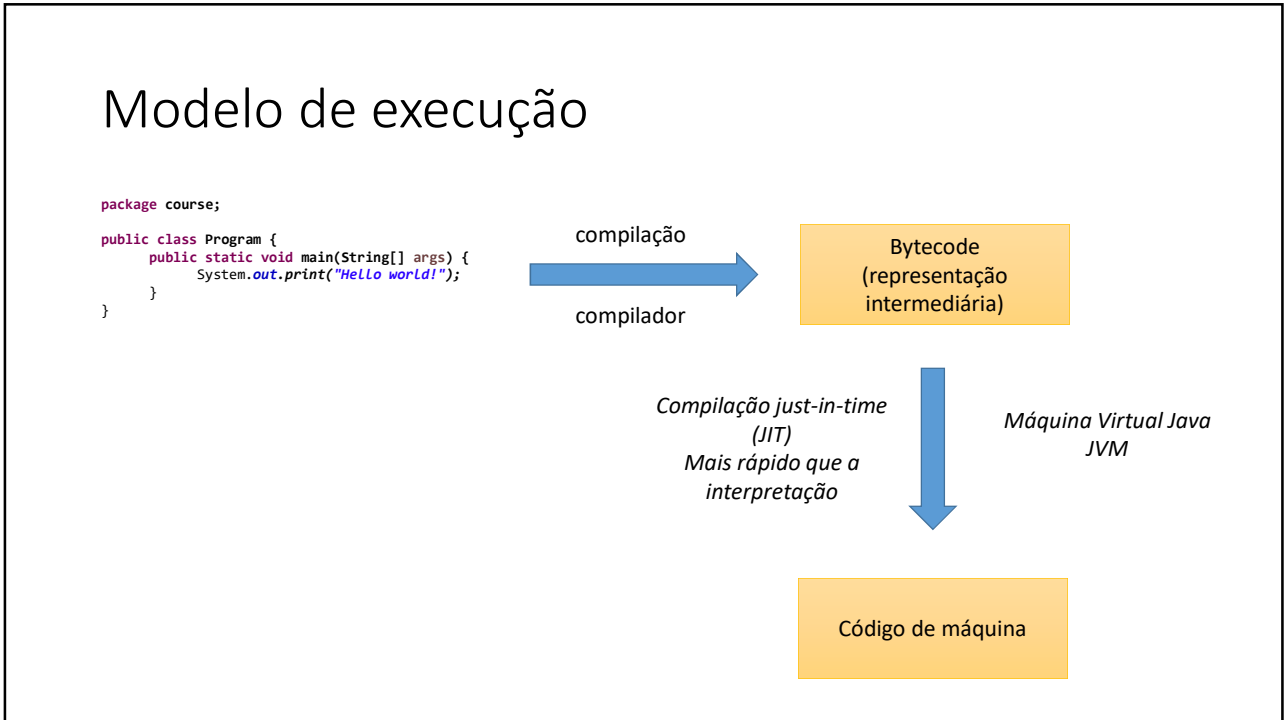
Modelo de execução

package course;

public class Program {
public static void main(String[] args) {
System.out.print("Hello world!");
}
}

compilação

compilador

Bytecode (representação intermediária)

Compilação just-in-time (JIT)
Mais rápido que a interpretação

Máquina Virtual Java
JVM

Código de máquina